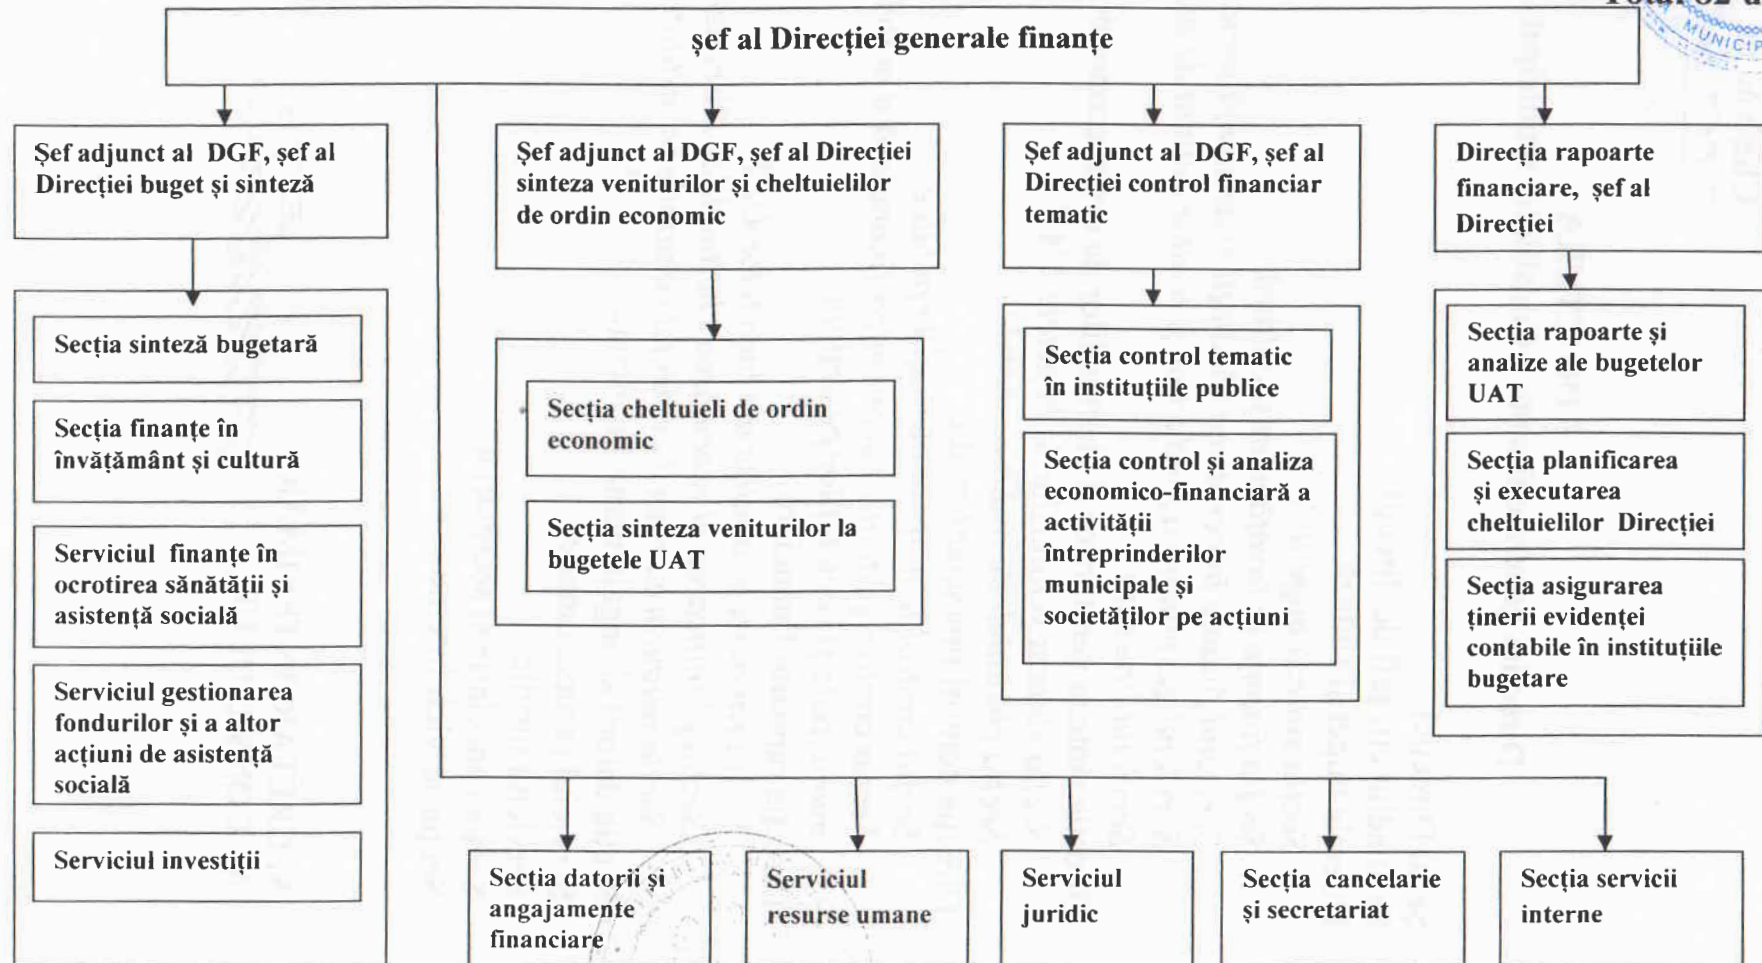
Total 82 u

MUNICIP

şef al Direcţiei generale finanţe

Şef adjunct al DGF, şef al Direcţiei buget şi sinteză

Secţia sinteză bugetară

Secţia finanţe în învăţământ şi cultură

Serviciul finanţe în ocrotirea sănătăţii şi asistenţă socială

Serviciul gestionarea fondurilor şi a altor acţiuni de asistenţă socială

Serviciul investiţii

Şef adjunct al DGF, şef al Direcţiei sinteza veniturilor şi cheltuielilor de ordin economic

Secţia cheltuieli de ordin economic

Secţia sinteza veniturilor la bugetele UAT

Şef adjunct al DGF, şef al Direcţiei control financiar tematic

Secţia control tematic în instituţiile publice

Secţia control şi analiza economico-financiară a activităţii întreprinderilor municipale şi societăţilor pe acţiuni

Direcţia rapoarte financiare, şef al Direcţiei

Secţia rapoarte şi analize ale bugetelor UAT

Secţia planificarea şi executarea cheltuielilor Direcţiei

Secţia asigurarea ţinerii evidenţei contabile în instituţiile bugetare

Secţia datorii şi angajamente financiare

Serviciul resurse umane

Serviciul juridic

Secţia cancelarie şi secretariat

Secţia servicii interne